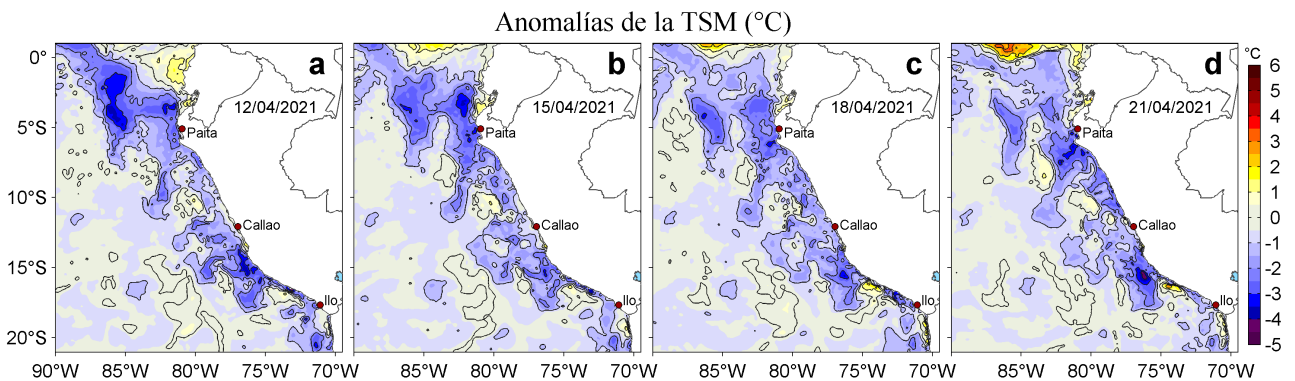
Anomalías de la TSM (°C)

a
12/04/2021
Paita
Callao
Ilo

b
15/04/2021
Paita
Callao
Ilo

c
18/04/2021
Paita
Callao
Ilo

d
21/04/2021
Paita
Callao
Ilo

0°
5°S
10°S
15°S
20°S

90°W 85°W 80°W 75°W 70°W 85°W 80°W 75°W 70°W 85°W 80°W 75°W 70°W 85°W 80°W 75°W 70°W

°C
6
5
4
3
2
1
0
-1
-2
-3
-4
-5